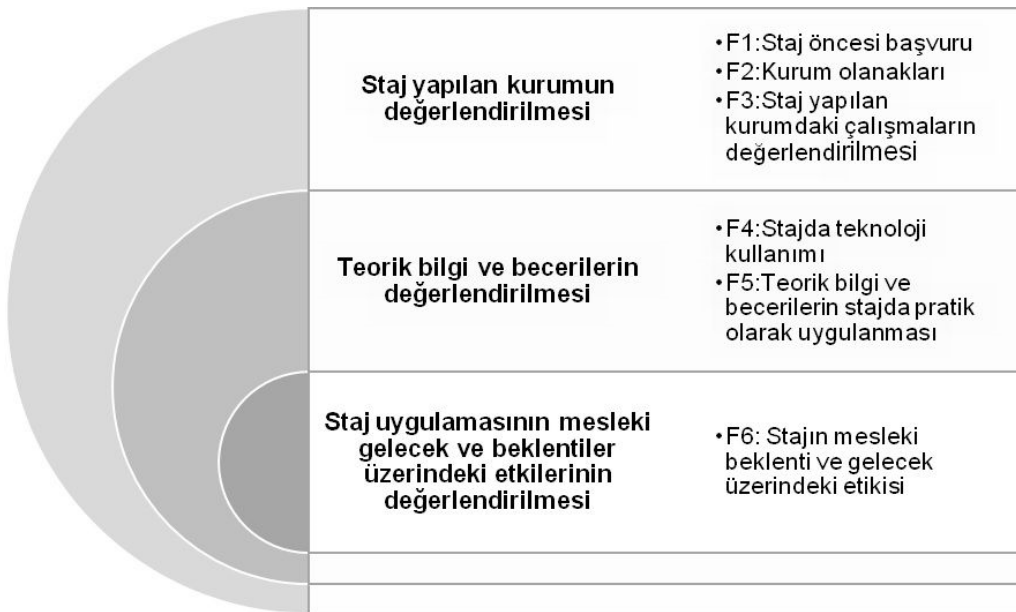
Staj yapılan kurumun değerlendirilmesi

• F1:Staj öncesi başvuru
• F2:Kurum olanakları
• F3:Staj yapılan kurumdaki çalışmaların değerlendirilmesi

Teorik bilgi ve becerilerin değerlendirilmesi

• F4:Stajda teknoloji kullanımı
• F5:Teorik bilgi ve becerilerin stajda pratik olarak uygulanması

Staj uygulamasının mesleki gelecek ve beklentiler üzerindeki etkilerinin değerlendirilmesi

• F6: Stajın mesleki beklenti ve gelecek üzerindeki etikisi